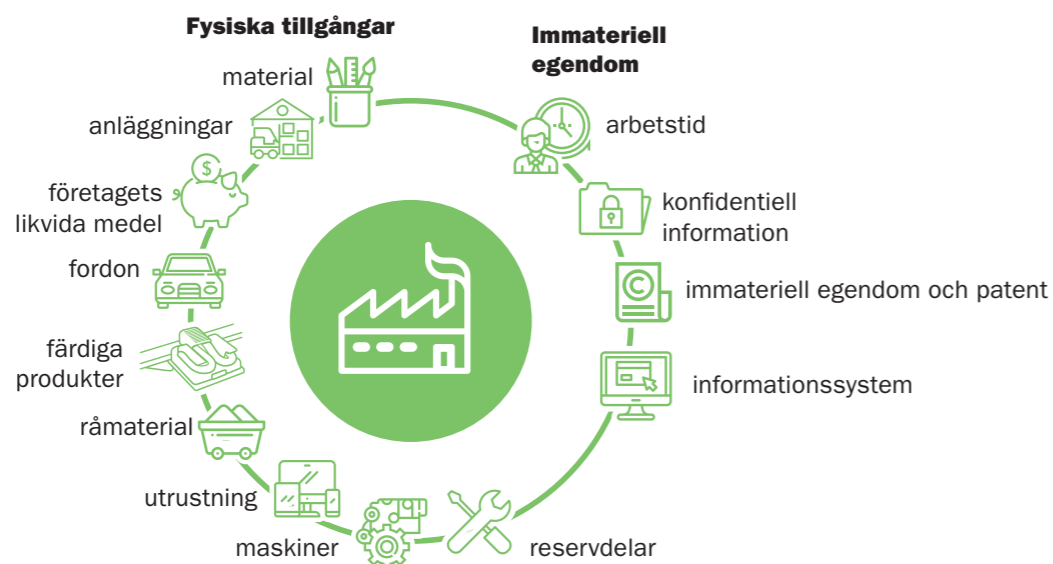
Fysiska tillgångar

material

anläggningar

företagets likvida medel

fordon

färdiga produkter

råmaterial

utrustning

maskiner

Immateriell egendom

arbetstid

konfidentiell information

immateriell egendom och patent

informationssystem

reservdelar